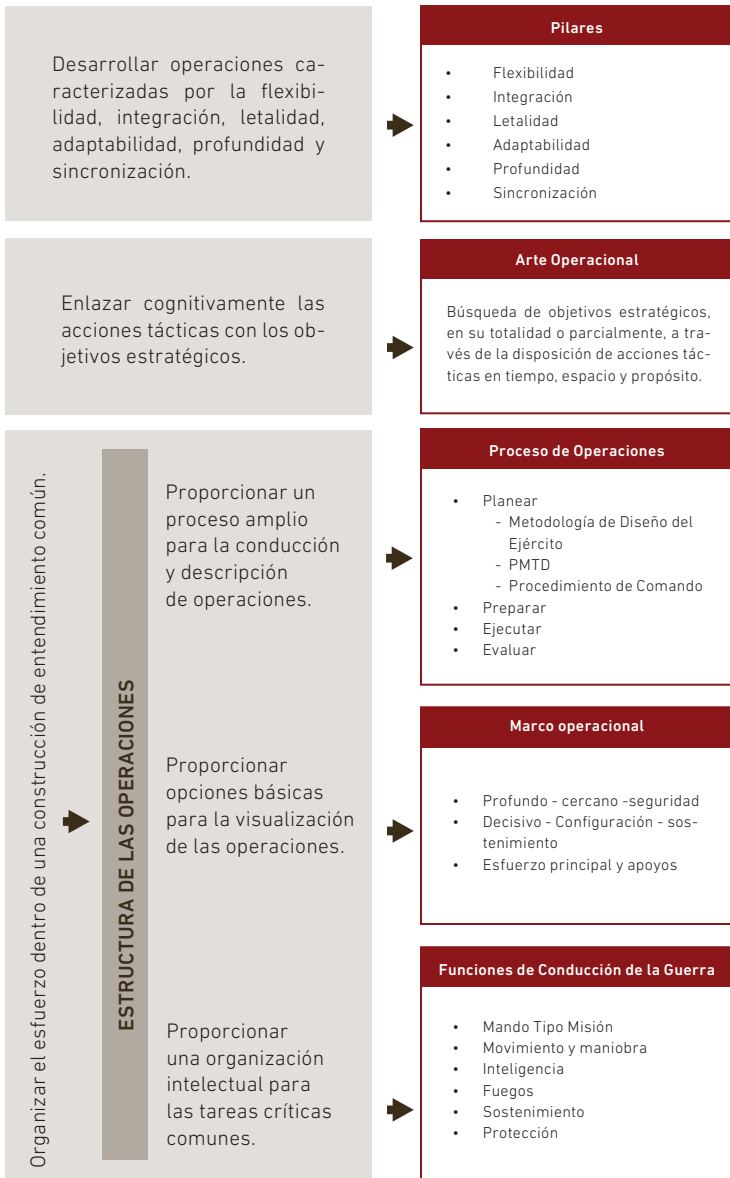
Desarrollar operaciones caracterizadas por la flexibilidad, integración, letalidad, adaptabilidad, profundidad y sincronización.

Pilares

- Flexibilidad
- Integración
- Letalidad
- Adaptabilidad
- Profundidad
- Sincronización

Enlazar cognitivamente las acciones tácticas con los objetivos estratégicos.

Arte Operacional

Búsqueda de objetivos estratégicos, en su totalidad o parcialmente, a través de la disposición de acciones tácticas en tiempo, espacio y propósito.

Organizar el esfuerzo dentro de una construcción de entendimiento común.

ESTRUCTURA DE LAS OPERACIONES

Proporcionar un proceso amplio para la conducción y descripción de operaciones.

Proceso de Operaciones

- Planear
  - Metodología de Diseño del Ejército
  - PMTD
  - Procedimiento de Comando
- Preparar
- Ejecutar
- Evaluar

Proporcionar opciones básicas para la visualización de las operaciones.

Marco operacional

- Profundo - cercano -seguridad
- Decisivo - Configuración - sostenimiento
- Esfuerzo principal y apoyos

Proporcionar una organización intelectual para las tareas críticas comunes.

Funciones de Conducción de la Guerra

- Mando Tipo Misión
- Movimiento y maniobra
- Inteligencia
- Fuegos
- Sostenimiento
- Protección